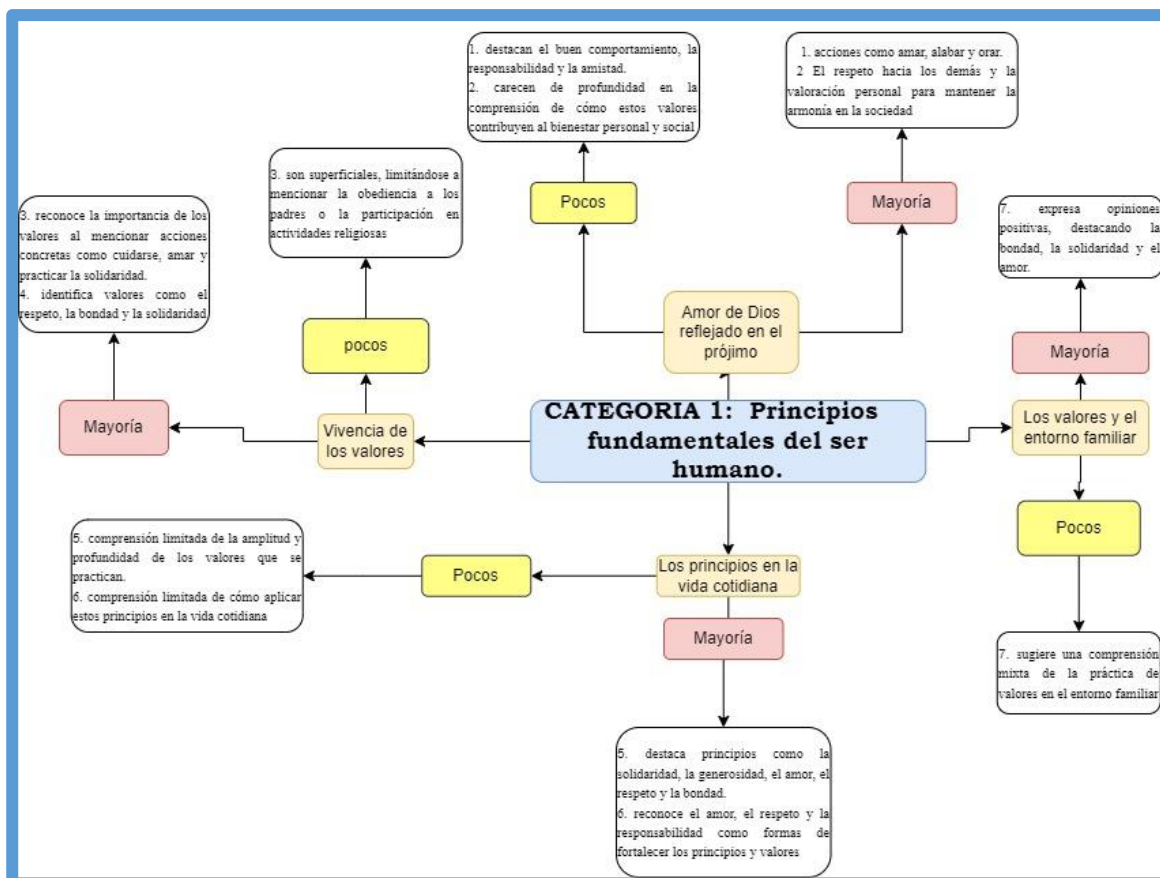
1. destacan el buen comportamiento, la responsabilidad y la amistad.
2. carecen de profundidad en la comprensión de cómo estos valores contribuyen al bienestar personal y social

1. acciones como amar, alabar y orar.
2 El respeto hacia los demás y la valoración personal para mantener la armonía en la sociedad

3. son superficiales, limitándose a mencionar la obediencia a los padres o la participación en actividades religiosas

Pocos

Mayoría

3. reconoce la importancia de los valores al mencionar acciones concretas como cuidarse, amar y practicar la solidaridad.
4. identifica valores como el respeto, la bondad y la solidaridad

7. expresa opiniones positivas, destacando la bondad, la solidaridad y el amor.

Amor de Dios reflejado en el prójimo

pocos

Mayoría

Mayoría

CATEGORIA 1: Principios fundamentales del ser humano.

Vivencia de los valores

Los valores y el entorno familiar

Pocos

5. comprensión limitada de la amplitud y profundidad de los valores que se practican.
6. comprensión limitada de cómo aplicar estos principios en la vida cotidiana

Pocos

Los principios en la vida cotidiana

Mayoría

7. sugiere una comprensión mixta de la práctica de valores en el entorno familiar

5. destaca principios como la solidaridad, la generosidad, el amor, el respeto y la bondad.
6. reconoce el amor, el respeto y la responsabilidad como formas de fortalecer los principios y valores